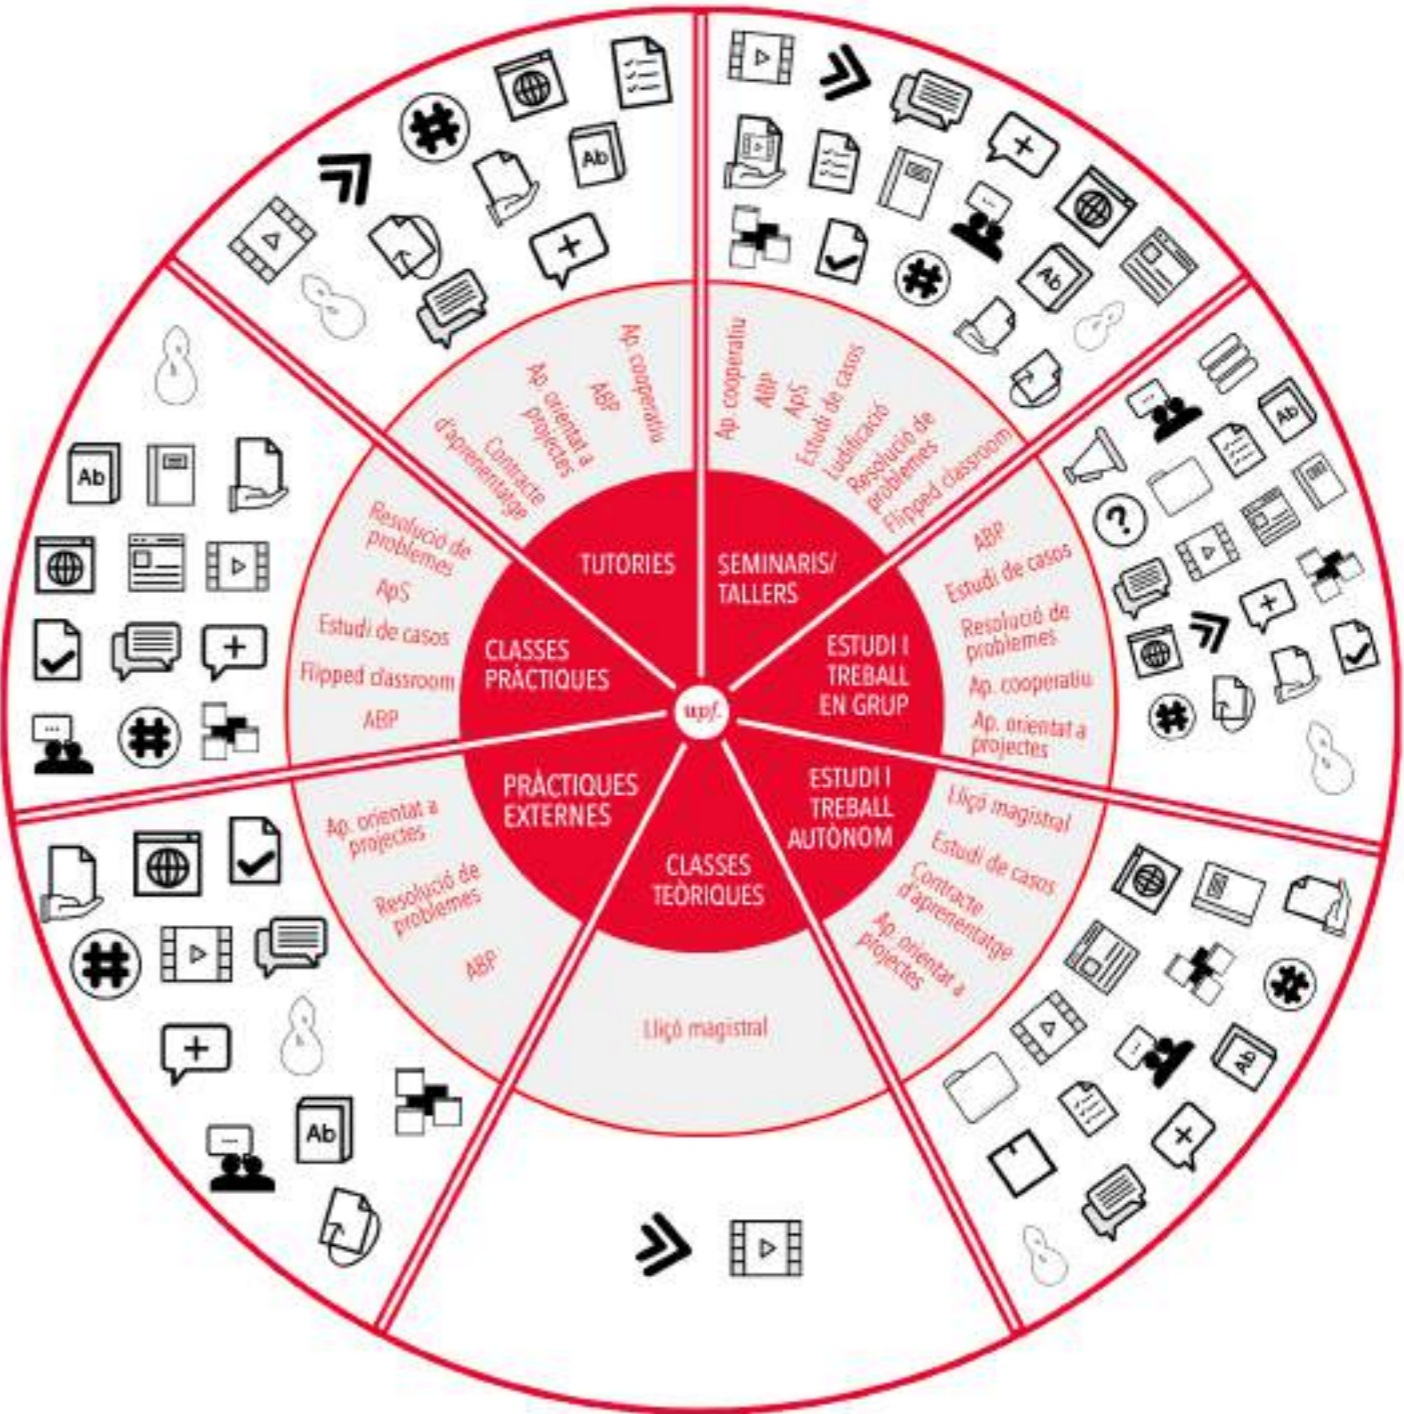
upf.

TUTORIES
Ap. cooperatiu
ABP
Ap. orientat a projectes
Contracte d'aprenentatge

SEMINARIS/ TALLERS
Ap. cooperatiu
ABP
ApS
Estudi de casos
Ludificació
Resolució de problemes
Flipped classroom

ESTUDI I TREBALL EN GRUP
ABP
Estudi de casos
Resolució de problemes
Ap. cooperatiu
Ap. orientat a projectes

ESTUDI I TREBALL AUTÒNOM
Lliçó magistral
Estudi de casos
Contracte d'aprenentatge
Ap. orientat a projectes

CLASSES TEÒRIQUES
Lliçó magistral

PRÀCTIQUES EXTERNES
Ap. orientat a projectes
Resolució de problemes
ABP

CLASSES PRÀCTIQUES
Resolució de problemes
ApS
Estudi de casos
Flipped classroom
ABP

Ab
Ab
Ab
Ab
Ab
Ab